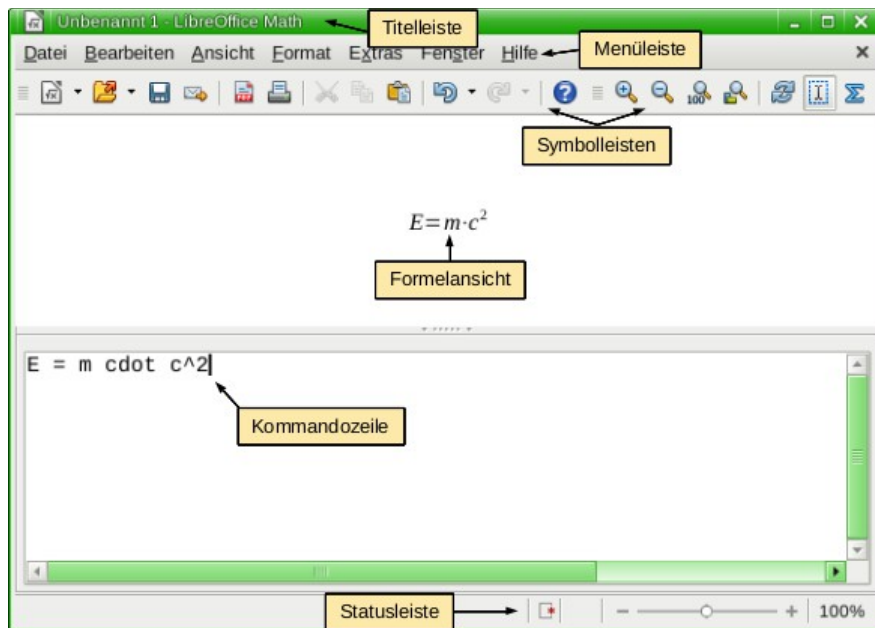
Unbenannt 1 - LibreOffice Math

Titelleiste

Datei Bearbeiten Ansicht Format Extras Fenster Hilfe

Menüleiste

Symbolleisten

$E=m\cdot c^2$

Formelansicht

E = m cdot c^2

Kommandozeile

Statusleiste

100%